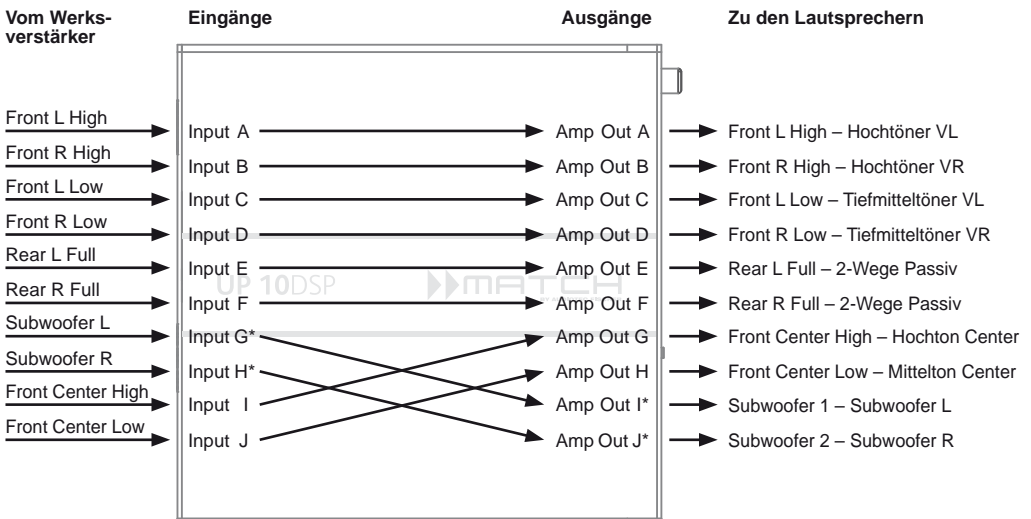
Vom Werksverstärker

Eingänge

Ausgänge

Zu den Lautsprechern

Front L High
Front R High
Front L Low
Front R Low
Rear L Full
Rear R Full
Subwoofer L
Subwoofer R
Front Center High
Front Center Low

Input A
Input B
Input C
Input D
Input E
Input F
Input G*
Input H*
Input I
Input J

UP 10DSP

MATCH

Amp Out A
Amp Out B
Amp Out C
Amp Out D
Amp Out E
Amp Out F
Amp Out G
Amp Out H
Amp Out I*
Amp Out J*

Front L High – Hochtöner VL
Front R High – Hochtöner VR
Front L Low – Tiefmitteltöner VL
Front R Low – Tiefmitteltöner VR
Rear L Full – 2-Wege Passiv
Rear R Full – 2-Wege Passiv
Front Center High – Hochton Center
Front Center Low – Mittelton Center
Subwoofer 1 – Subwoofer L
Subwoofer 2 – Subwoofer R